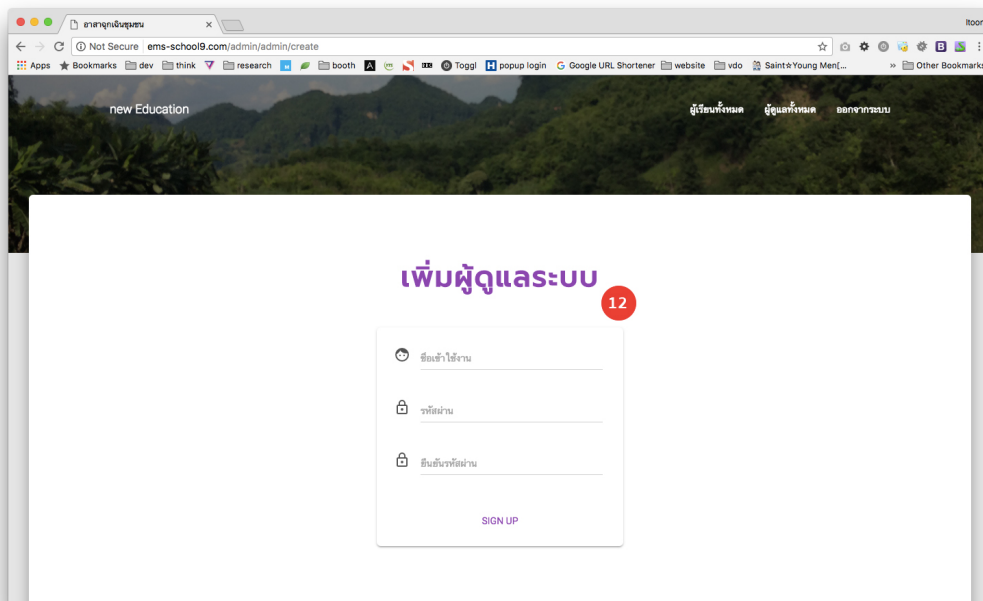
อาสาฉุกเฉินชุมชน ×

Itoon

Not Secure ems-school9.com/admin/admin/create

Apps Bookmarks dev think research booth Toggl popup login Google URL Shortener website vdo Saint☆Young Men[... » Other Bookmarks

new Education

ผู้เรียนทั้งหมด ผู้ดูแลทั้งหมด ออกจากระบบ

เพิ่มผู้ดูแลระบบ

12

ชื่อเข้าใช้งาน

รหัสผ่าน

ยืนยันรหัสผ่าน

SIGN UP